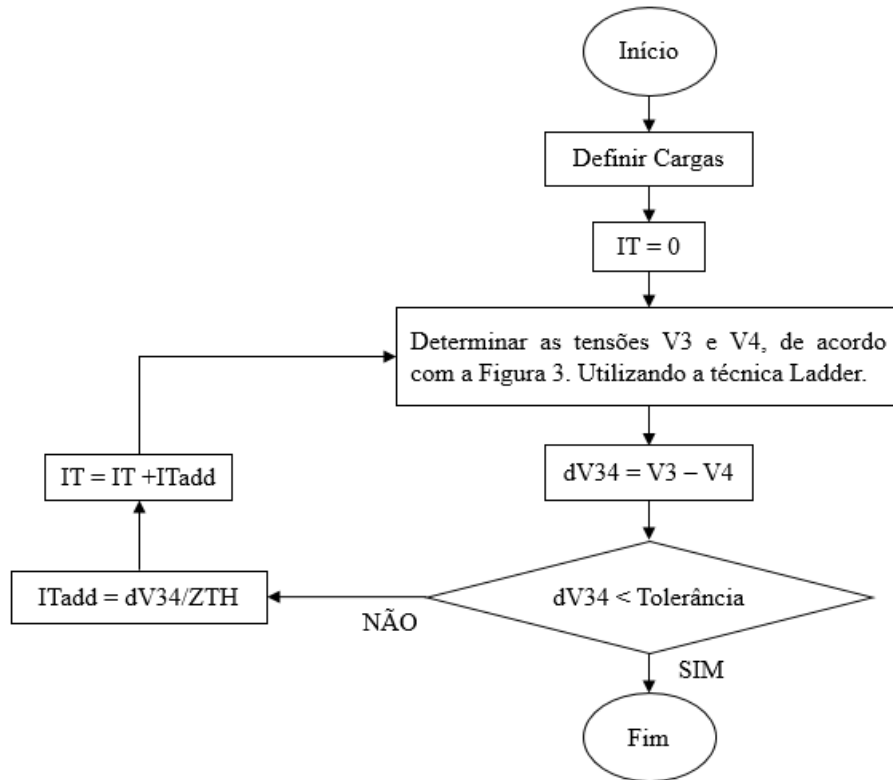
Início

Definir Cargas

IT = 0

Determinar as tensões V3 e V4, de acordo com a Figura 3. Utilizando a técnica Ladder.

dV34 = V3 – V4

dV34 < Tolerância

NÃO

ITadd = dV34/ZTH

IT = IT +ITadd

SIM

Fim